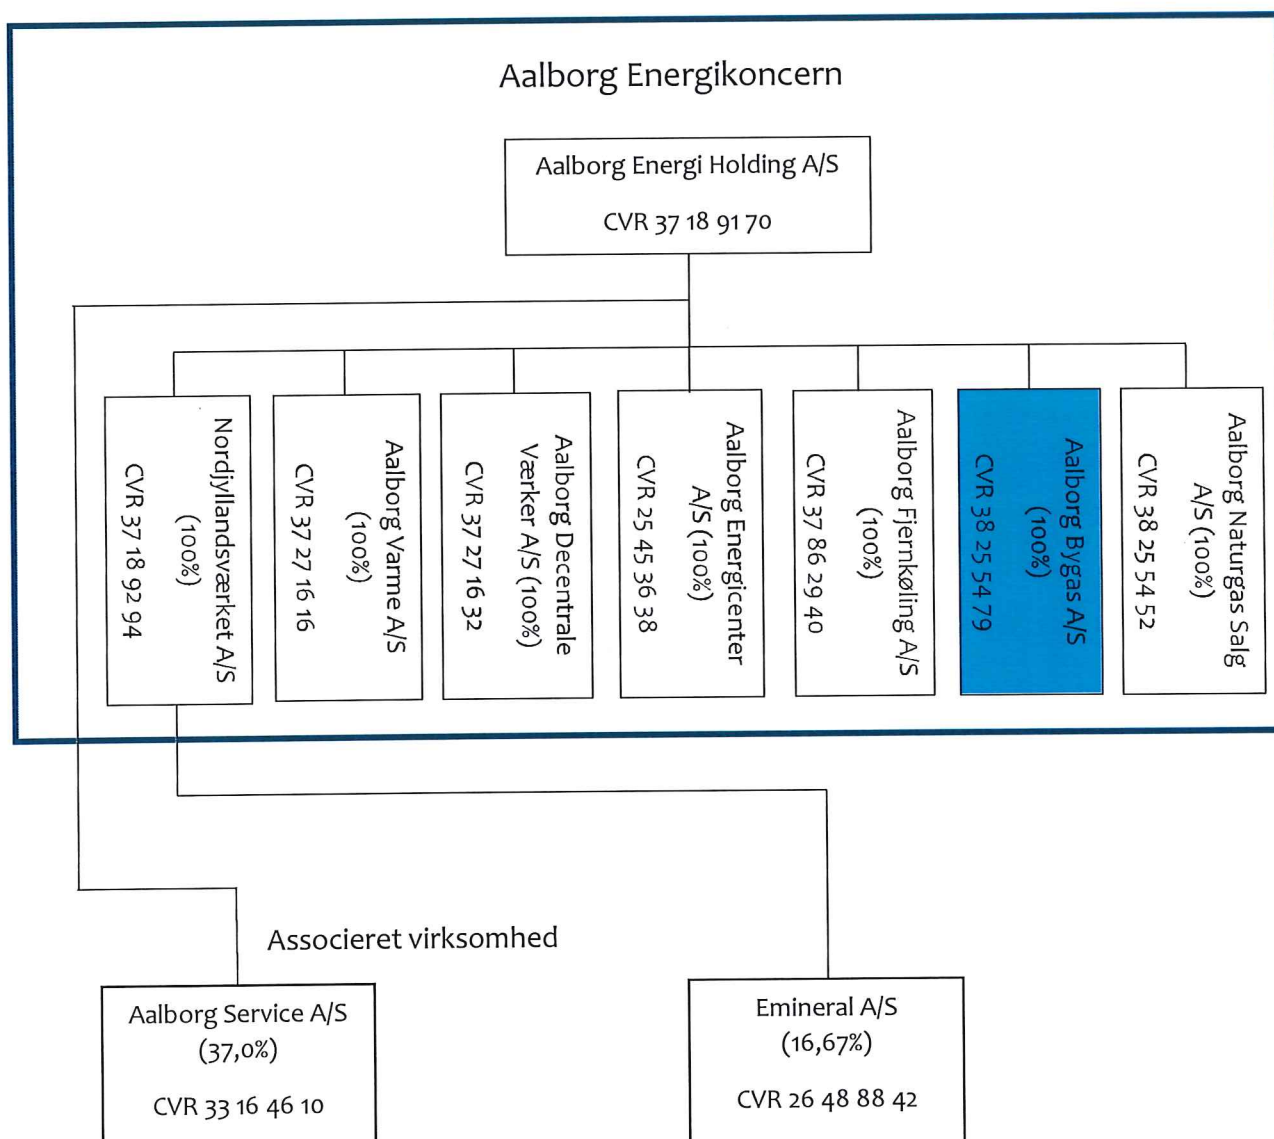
Aalborg Energikoncern

Aalborg Energi Holding A/S

CVR 37 18 91 70

Nordjyllandsværket A/S (100%)

CVR 37 18 92 94

Aalborg Varme A/S (100%)

CVR 37 27 16 16

Aalborg Decentrale Værker A/S (100%)

CVR 37 27 16 32

Aalborg Energicenter A/S (100%)

CVR 25 45 36 38

Aalborg Fjernkøling A/S (100%)

CVR 37 86 29 40

Aalborg Bygas A/S (100%)

CVR 38 25 54 79

Aalborg Naturgas Salg A/S (100%)

CVR 38 25 54 52

Associeret virksomhed

Aalborg Service A/S (37,0%)

CVR 33 16 46 10

Emineral A/S (16,67%)

CVR 26 48 88 42